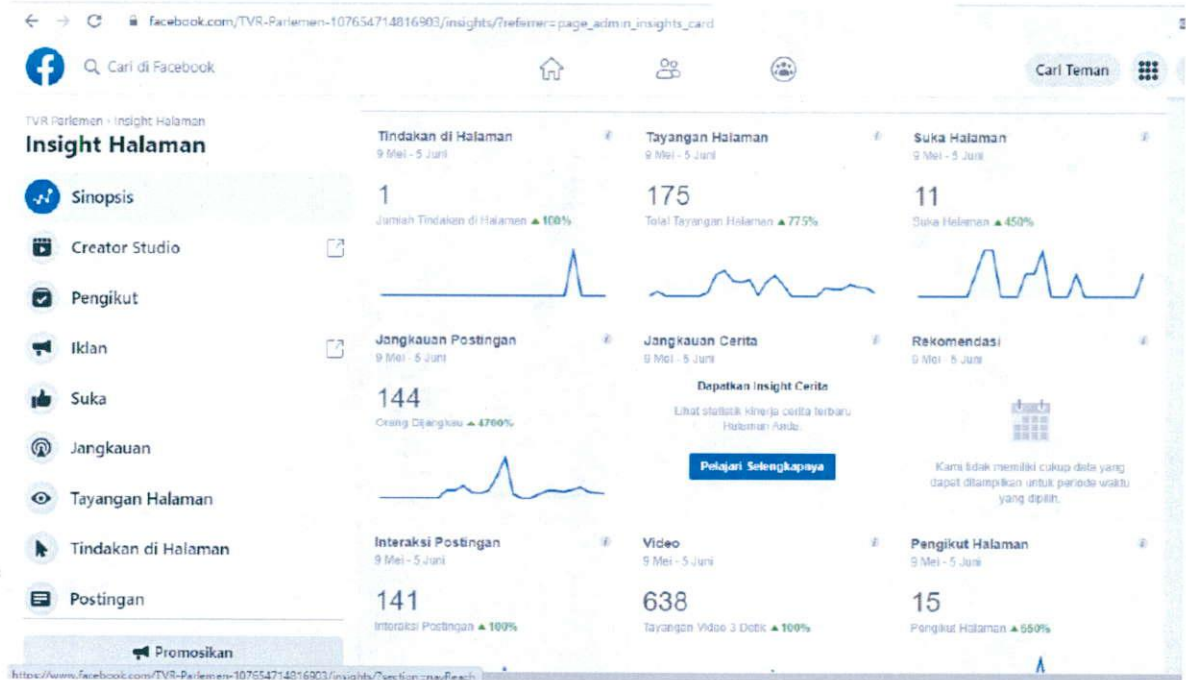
facebook.com/TVR-Parlemen-107654714816903/insights/?referrer=page_admin_insights_card

Cari di Facebook

Cari Teman

TVR Parlemen › Insight Halaman
Insight Halaman

Sinopsis

Creator Studio

Pengikut

Iklan

Suka

Jangkauan

Tayangan Halaman

Tindakan di Halaman

Postingan

Promosikan

Tindakan di Halaman
9 Mei - 5 Juni
1
Jumlah Tindakan di Halaman ▲ 100%

Tayangan Halaman
9 Mei - 5 Juni
175
Total Tayangan Halaman ▲ 775%

Suka Halaman
9 Mei - 5 Juni
11
Suka Halaman ▲ 450%

Jangkauan Postingan
9 Mei - 5 Juni
144
Orang Dijangkau ▲ 4700%

Jangkauan Cerita
9 Mei - 5 Juni
Dapatkan Insight Cerita
Lihat statistik kinerja cerita terbaru Halaman Anda.
Pelajari Selengkapnya

Rekomendasi
9 Mei - 5 Juni
Kami tidak memiliki cukup data yang dapat ditampilkan untuk periode waktu yang dipilih.

Interaksi Postingan
9 Mei - 5 Juni
141
Interaksi Postingan ▲ 100%

Video
9 Mei - 5 Juni
638
Tayangan Video 3 Detik ▲ 100%

Pengikut Halaman
9 Mei - 5 Juni
15
Pengikut Halaman ▲ 650%

https://www.facebook.com/TVR-Parlemen-107654714816903/insights/?section=navReach